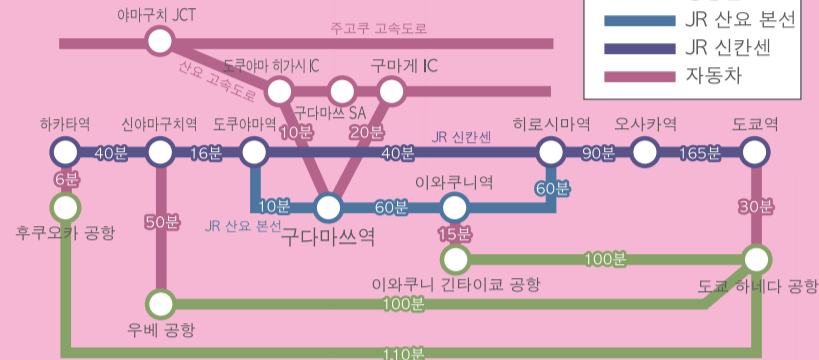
JR 산요 본선
JR 신칸센
자동차

야마구치 JCT
주고쿠 고속도로
산요 고속도로
도쿠야마 히가시 IC
구마게 IC
구다마쓰 SA
10분
20분
JR 신칸센
하카타역
신야마구치역
도쿠야마역
히로시마역
오사카역
도쿄역
40분
16분
40분
90분
165분
6분
10분
60분
60분
30분
후쿠오카 공항
50분
JR 산요 본선
구다마쓰역
이와쿠니역
15분
100분
이와쿠니 긴타이쿄 공항
도쿄 하네다 공항
100분
우베 공항
110분